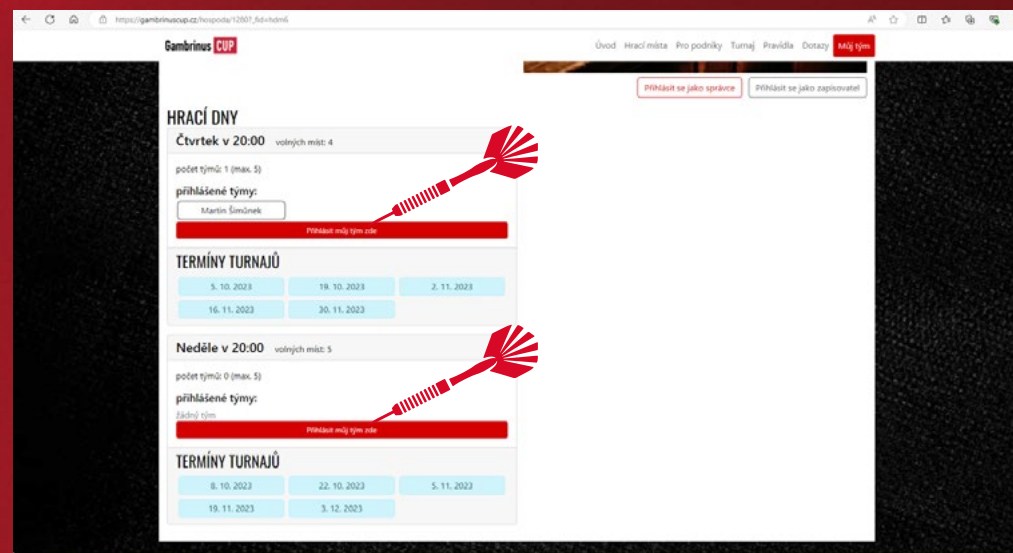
https://gambrinuscup.cz/hospoda/12807_fid=hdm6

Gambrinus CUP

Úvod Hrací místa Pro podniky Turnaj Pravidla Dotazy Můj tým

Přihlásit se jako správce Přihlásit se jako zapisovatel

HRACÍ DNY

Čtvrtek v 20:00 volných míst: 4

počet týmů: 1 (max. 5)

přihlášené týmy:

Martin Šimůnek

Přihlásit můj tým zde

TERMÍNY TURNAJŮ

| 5. 10. 2023 | 19. 10. 2023 | 2. 11. 2023 |
|---|---|---|
| 16. 11. 2023 | 30. 11. 2023 | |

Neděle v 20:00 volných míst: 5

počet týmů: 0 (max. 5)

přihlášené týmy:

žádný tým

Přihlásit můj tým zde

TERMÍNY TURNAJŮ

| 8. 10. 2023 | 22. 10. 2023 | 5. 11. 2023 |
|---|---|---|
| 19. 11. 2023 | 3. 12. 2023 | |